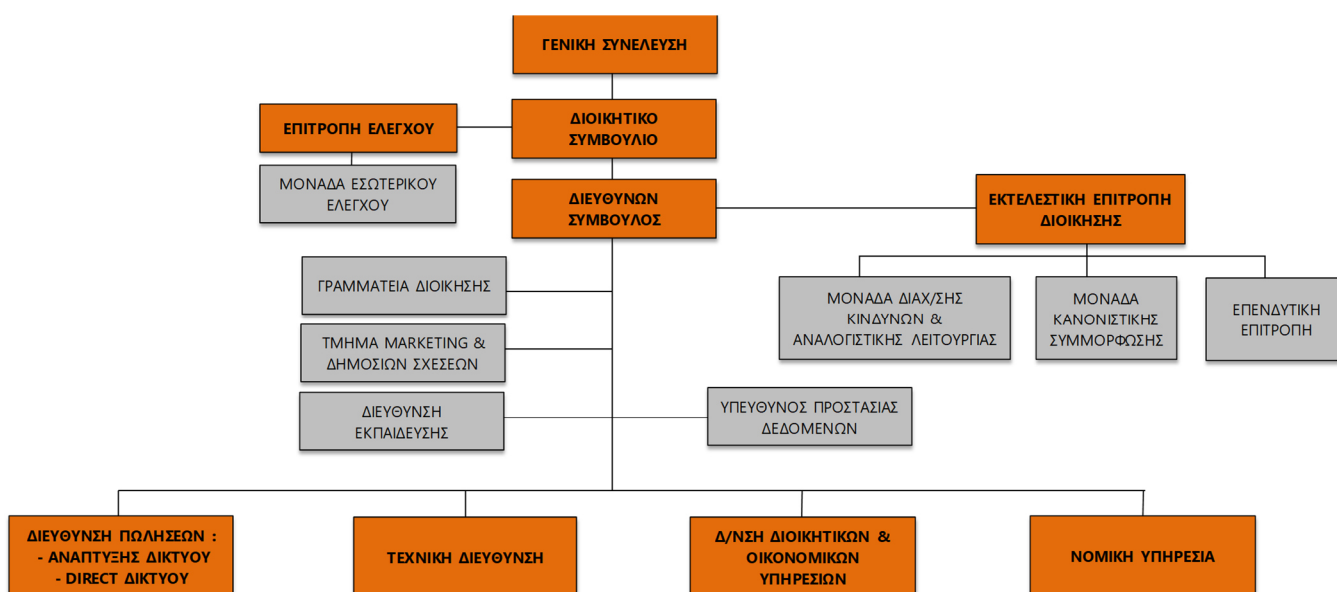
ΓΕΝΙΚΗ ΣΥΝΕΛΕΥΣΗ

ΕΠΙΤΡΟΠΗ ΕΛΕΓΧΟΥ

ΔΙΟΙΚΗΤΙΚΟ ΣΥΜΒΟΥΛΙΟ

ΜΟΝΑΔΑ ΕΣΩΤΕΡΙΚΟΥ ΕΛΕΓΧΟΥ

ΔΙΕΥΘΥΝΩΝ ΣΥΜΒΟΥΛΟΣ

ΕΚΤΕΛΕΣΤΙΚΗ ΕΠΙΤΡΟΠΗ ΔΙΟΙΚΗΣΗΣ

ΓΡΑΜΜΑΤΕΙΑ ΔΙΟΙΚΗΣΗΣ

ΜΟΝΑΔΑ ΔΙΑΧ/ΣΗΣ ΚΙΝΔΥΝΩΝ & ΑΝΑΛΟΓΙΣΤΙΚΗΣ ΛΕΙΤΟΥΡΓΙΑΣ

ΜΟΝΑΔΑ ΚΑΝΟΝΙΣΤΙΚΗΣ ΣΥΜΜΟΡΦΩΣΗΣ

ΕΠΕΝΔΥΤΙΚΗ ΕΠΙΤΡΟΠΗ

ΤΜΗΜΑ MARKETING & ΔΗΜΟΣΙΩΝ ΣΧΕΣΕΩΝ

ΔΙΕΥΘΥΝΣΗ ΕΚΠΑΙΔΕΥΣΗΣ

ΥΠΕΥΘΥΝΟΣ ΠΡΟΣΤΑΣΙΑΣ ΔΕΔΟΜΕΝΩΝ

ΔΙΕΥΘΥΝΣΗ ΠΩΛΗΣΕΩΝ :
- ΑΝΑΠΤΥΞΗΣ ΔΙΚΤΥΟΥ
- DIRECT ΔΙΚΤΥΟΥ

ΤΕΧΝΙΚΗ ΔΙΕΥΘΥΝΣΗ

Δ/ΝΣΗ ΔΙΟΙΚΗΤΙΚΩΝ & ΟΙΚΟΝΟΜΙΚΩΝ ΥΠΗΡΕΣΙΩΝ

ΝΟΜΙΚΗ ΥΠΗΡΕΣΙΑ